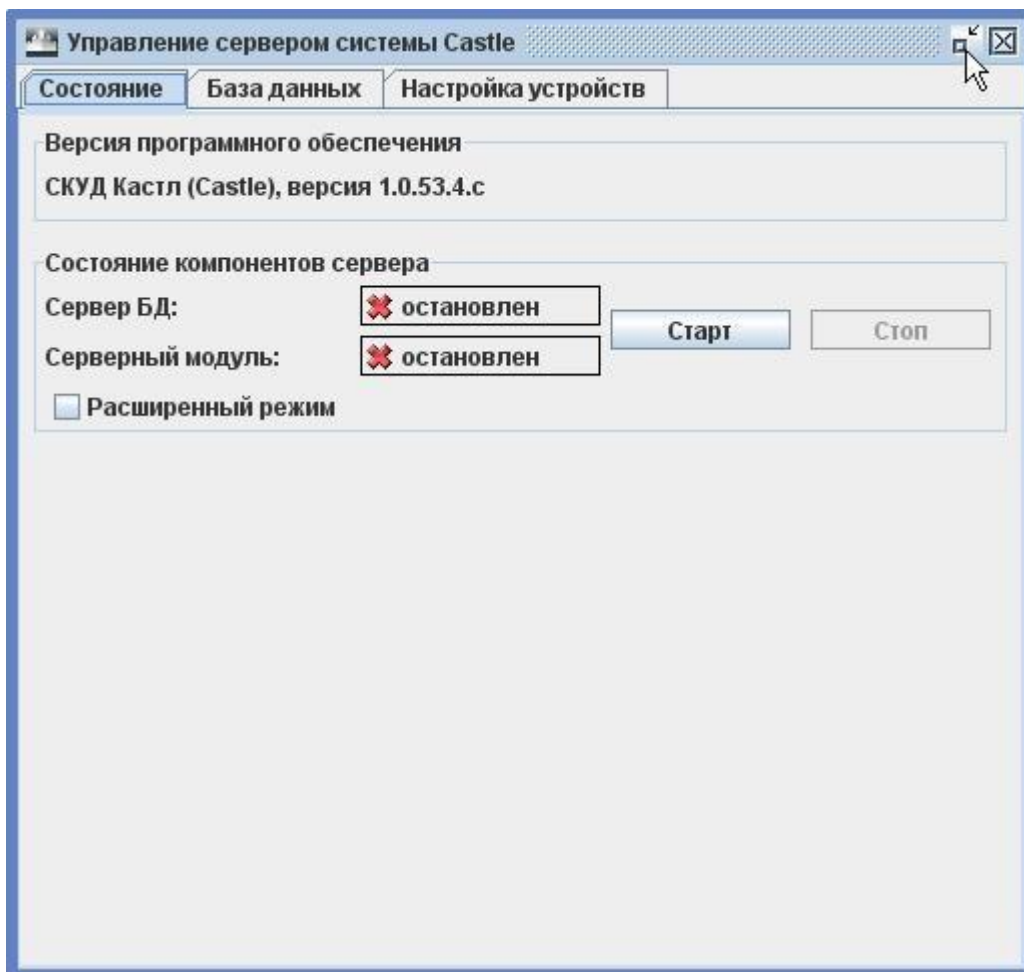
Управление сервером системы Castle

Состояние | База данных | Настройка устройств

Версия программного обеспечения

СКУД Кастл (Castle), версия 1.0.53.4.c

Состояние компонентов сервера

Сервер БД: остановлен

Серверный модуль: остановлен

Старт

Стоп

Расширенный режим